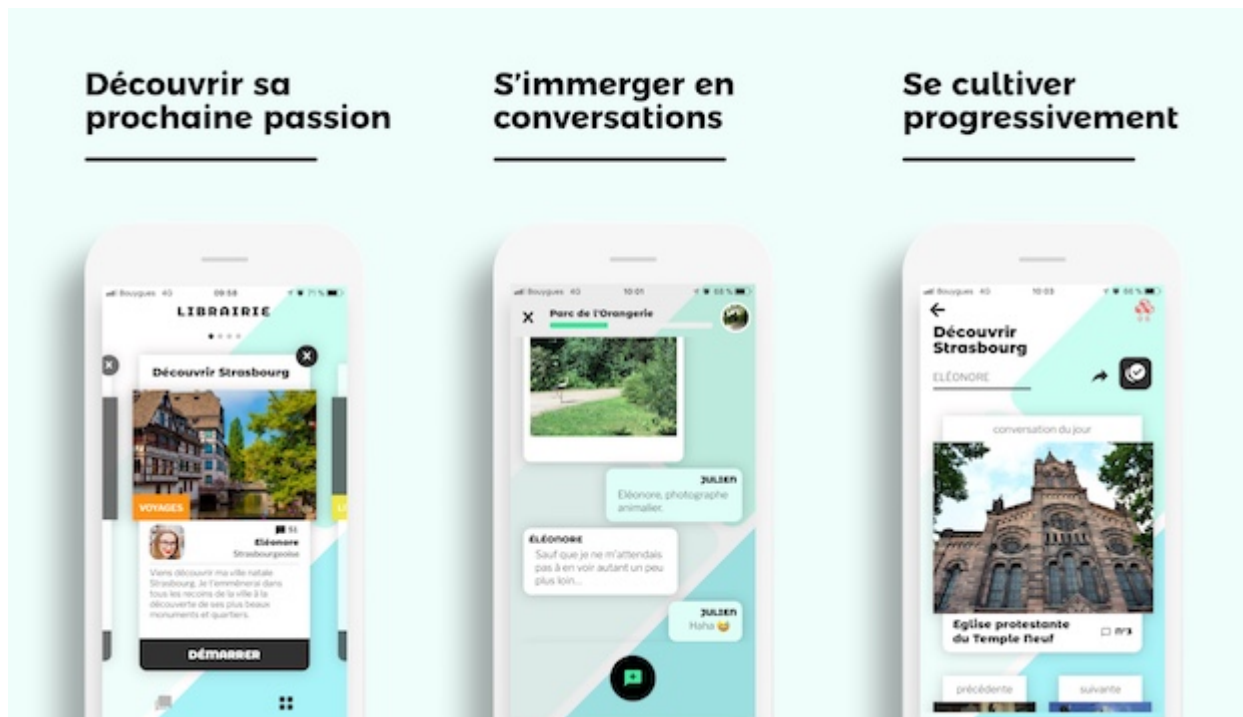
Découvrir sa prochaine passion

S'immerger en conversations

Se cultiver progressivement

Bouygues 4G 09:58 71 %

LIBRAIRIE

Découvrir Strasbourg

VOYAGES

51

Eléonore

Strasbourgeoise

Viens découvrir ma ville natale Strasbourg. Je t'emmènerai dans tous les recoins de la ville à la découverte de ses plus beaux monuments et quartiers.

DÉMARRER

Bouygues 4G 10:01 68 %

Parc de l'Orangerie

JULIEN

Eléonore, photographe animalier.

ÉLÉONORE

Sauf que je ne m'attendais pas à en voir autant un peu plus loin...

JULIEN

Haha 😅

Bouygues 4G 10:03 66 %

Découvrir Strasbourg

ELÉONORE

conversation du jour

Eglise protestante du Temple Neuf

2/3

précédente

suivante